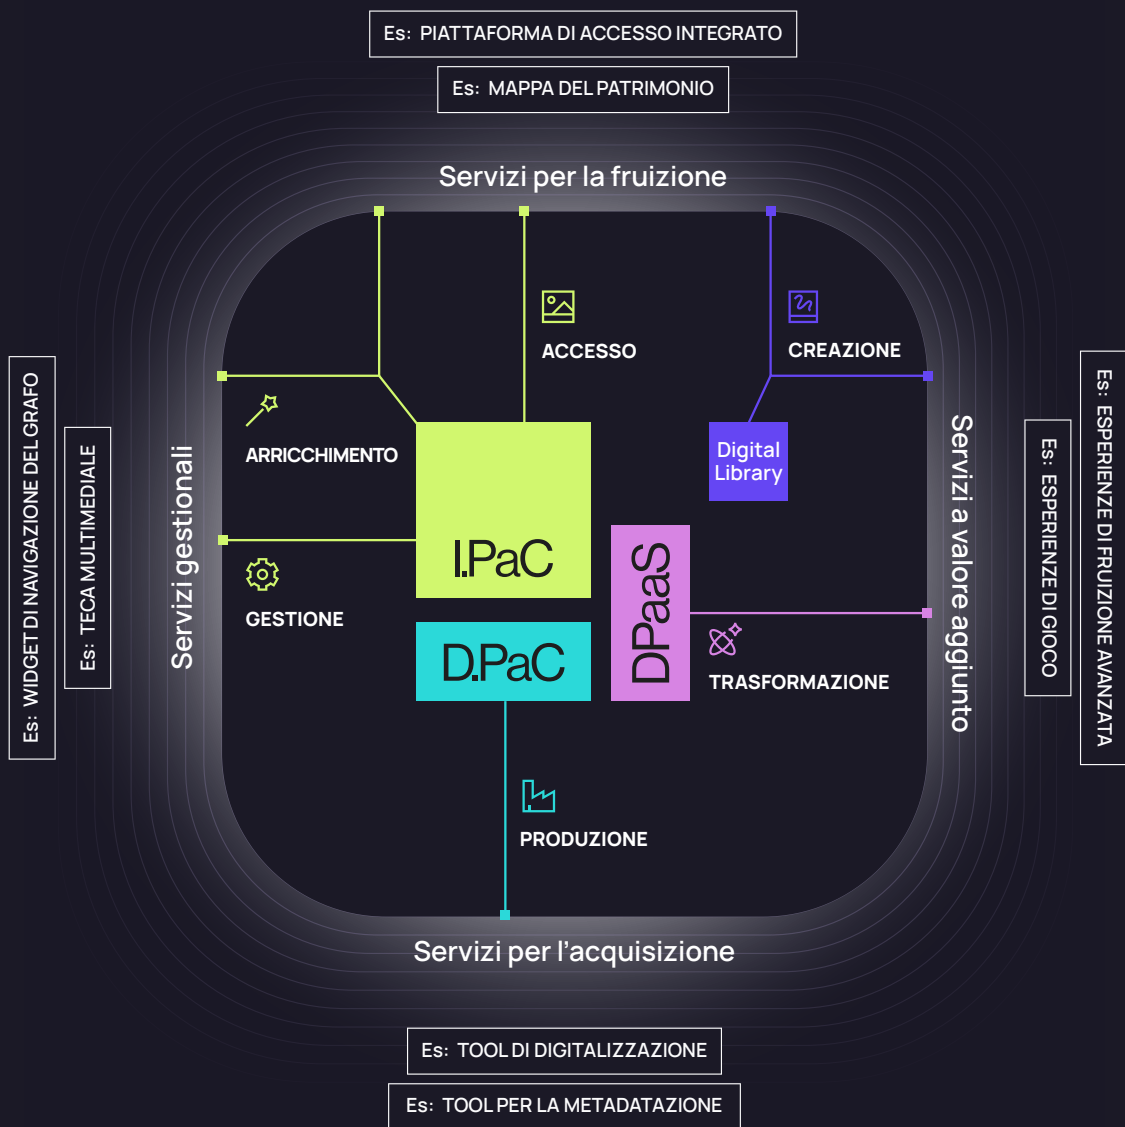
Es: PIATTAFORMA DI ACCESSO INTEGRATO

Es: MAPPA DEL PATRIMONIO

Servizi per la fruizione

ACCESSO

CREAZIONE

Es: WIDGET DI NAVIGAZIONE DEL GRAFO

Es: TECA MULTIMEDIALE

Servizi gestionali

ARRICCHIMENTO

GESTIONE

I.PaC

D.PaC

Digital Library

DPaaS

TRASFORMAZIONE

Servizi a valore aggiunto

Es: ESPERIENZE DI GIOCO

Es: ESPERIENZE DI FRUIZIONE AVANZATA

PRODUZIONE

Servizi per l’acquisizione

Es: TOOL DI DIGITALIZZAZIONE

Es: TOOL PER LA METADATAZIONE